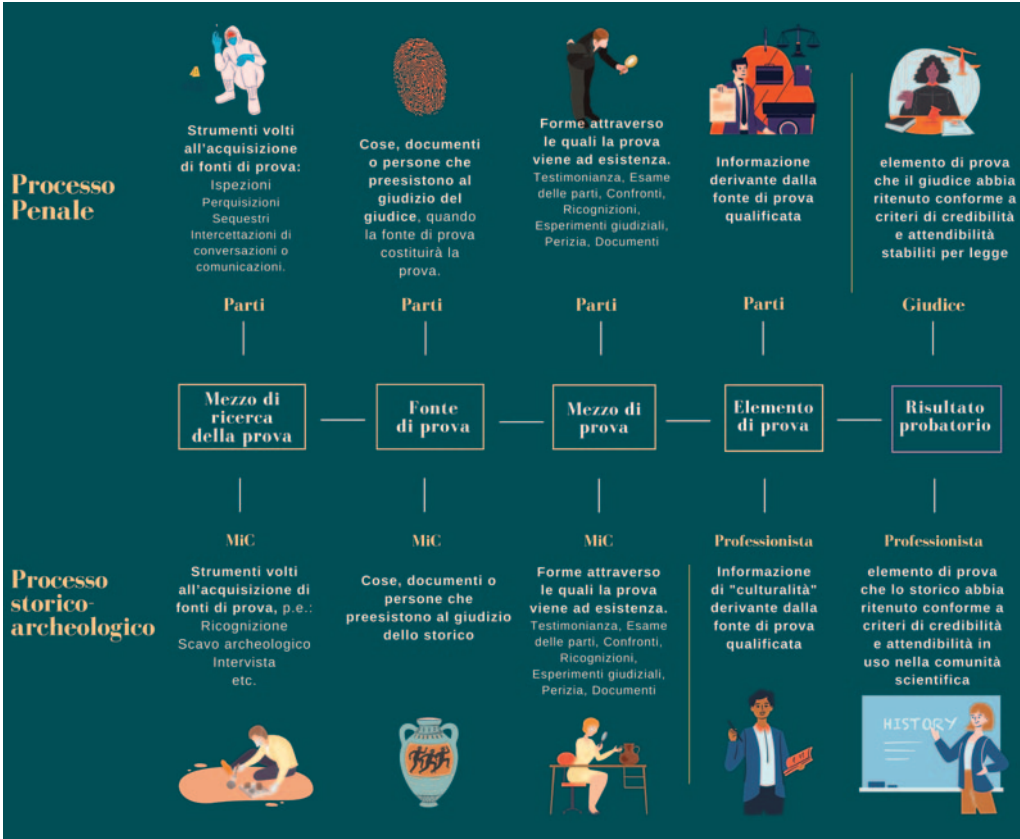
Processo Penale

Strumenti volti all'acquisizione di fonti di prova: Ispezioni Perquisizioni Sequestri Intercettazioni di conversazioni o comunicazioni.

Cose, documenti o persone che preesistono al giudizio del giudice, quando la fonte di prova costituirà la prova.

Forme attraverso le quali la prova viene ad esistenza. Testimonianza, Esame delle parti, Confronti, Ricognizioni, Esperimenti giudiziali, Perizia, Documenti

Informazione derivante dalla fonte di prova qualificata

elemento di prova che il giudice abbia ritenuto conforme a criteri di credibilità e attendibilità stabiliti per legge

Parti

Parti

Parti

Parti

Giudice

Mezzo di ricerca della prova

Fonte di prova

Mezzo di prova

Elemento di prova

Risultato probatorio

MiC

MiC

MiC

Professionista

Professionista

Processo storico-archeologico

Strumenti volti all'acquisizione di fonti di prova, p.e.: Ricognizione Scavo archeologico Intervista etc.

Cose, documenti o persone che preesistono al giudizio dello storico

Forme attraverso le quali la prova viene ad esistenza. Testimonianza, Esame delle parti, Confronti, Ricognizioni, Esperimenti giudiziali, Perizia, Documenti

Informazione di "culturalità" derivante dalla fonte di prova qualificata

elemento di prova che lo storico abbia ritenuto conforme a criteri di credibilità e attendibilità in uso nella comunità scientifica

HISTORY